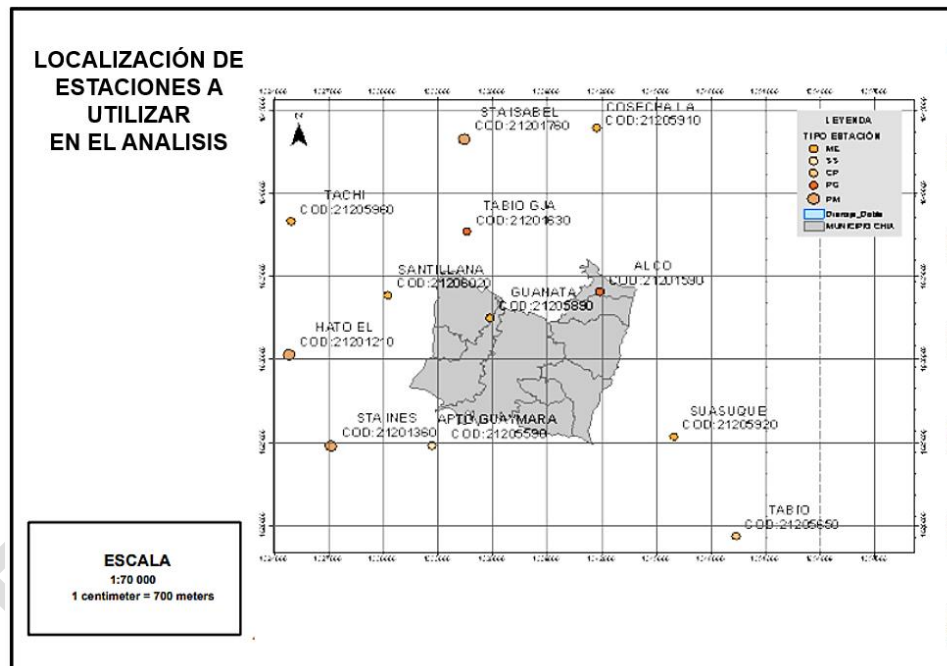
LOCALIZACIÓN DE ESTACIONES A UTILIZAR EN EL ANALISIS

N

STA ISABEL
COD:21201760

COSECHA LA
COD:21205910

LEYENDA
TIPO ESTACIÓN
ME
SS
CP
PG
PM
Drenaje_Doble
MUNICIPIO CHIA

TACHI
COD:21205960

TABIO GJA
COD:21201630

SANTILLANA
COD:21206020

ALCO
COD:21201590

GUANATA
COD:21205890

HATO EL
COD:21201210

STA INES
COD:21201360

APTO GUAYMARA
COD:21205590

SUASUQUE
COD:21205920

TABIO
COD:21205650

ESCALA
1:70 000
1 centimeter = 700 meters